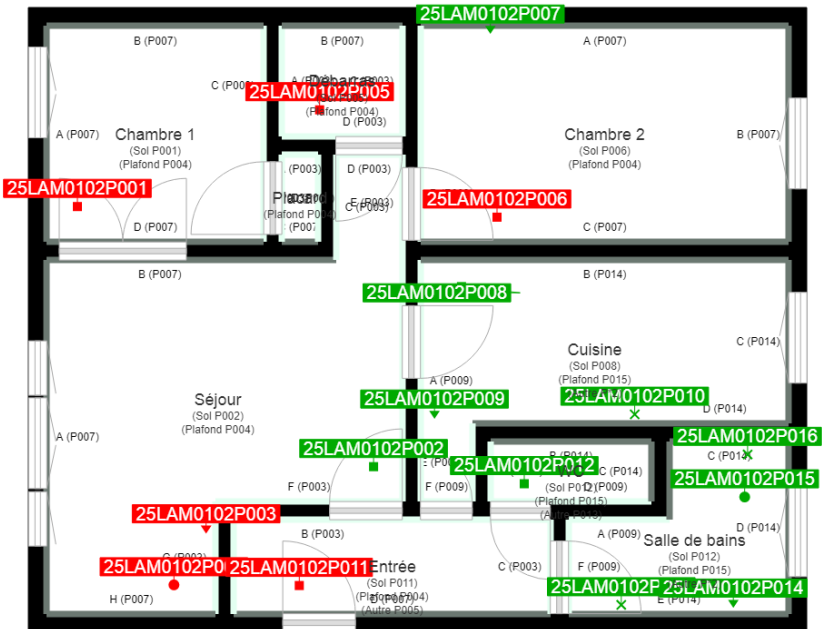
25LAM0102P007
B (P007)
B (P007)
A (P007)
C (P007)
A (P003)
Débarras
25LAM0102P005
(Plafond P004)
D (P003)
A (P007)
Chambre 1
(Sol P001)
(Plafond P004)
Chambre 2
(Sol P006)
(Plafond P004)
B (P007)
25LAM0102P001
(P003)
Placard
(Plafond P004)
(P007)
D (P003)
E (P003)
C (P003)
25LAM0102P006
D (P007)
C (P007)
B (P007)
B (P014)
25LAM0102P008
C (P014)
Cuisine
(Sol P008)
(Plafond P015)
A (P009)
Séjour
(Sol P002)
(Plafond P004)
25LAM0102P009
25LAM0102P010
D (P014)
A (P007)
25LAM0102P016
25LAM0102P002
B (P014)
E (P0
25LAM0102P012
C (P014)
C (P014)
25LAM0102P015
F (P003)
F (P009)
(Sol P012)
D (P009)
(Plafond P015)
(Autre P013)
25LAM0102P003
D (P014)
B (P003)
A (P009)
Salle de bains
(Sol P012)
(Plafond P015)
25LAM0102P0
25LAM0102P011
Entrée
(Sol P011)
(Plafond P004)
(Autre P005)
C (P003)
F (P009)
25LAM0102P
25LAM0102P014
H (P007)
E (P014)